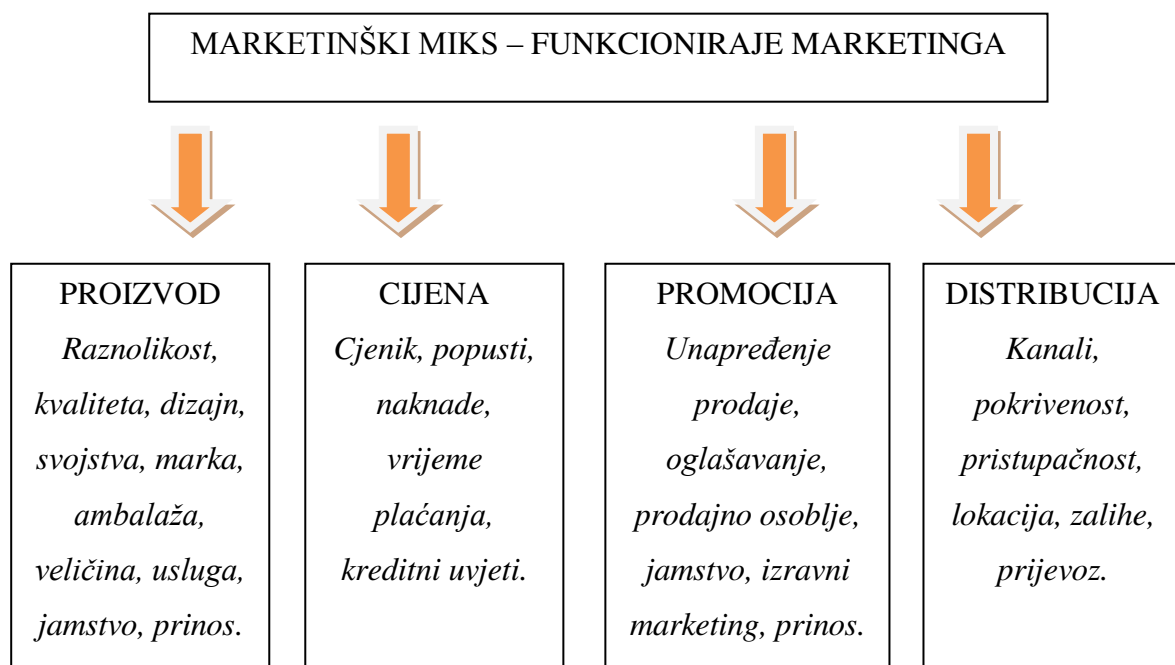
MARKETINŠKI MIKS – FUNKCIONIRAJE MARKETINGA

PROIZVOD
*Raznolikost, kvaliteta, dizajn, svojstva, marka, ambalaža, veličina, usluga, jamstvo, prinos.*

CIJENA
*Cjenik, popusti, naknade, vrijeme plaćanja, kreditni uvjeti.*

PROMOCIJA
*Unapređenje prodaje, oglašavanje, prodajno osoblje, jamstvo, izravni marketing, prinos.*

DISTRIBUCIJA
*Kanali, pokrivenost, pristupačnost, lokacija, zalihe, prijevoz.*